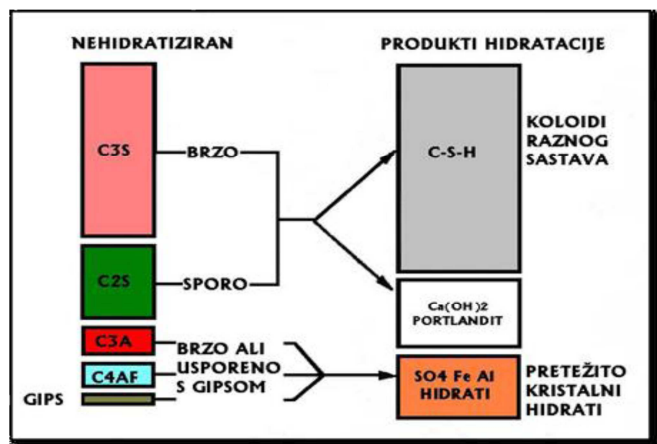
NEHIDRATIZIRAN

PRODUKTI HIDRATACIJE

C3S

BRZO

C-S-H

KOLOIDI RAZNOG SASTAVA

C2S

SPORO

Ca(OH)2 PORTLANDIT

C3A

C4AF

GIPS

BRZO ALI USPORENO S GIPSOM

SO4 Fe Al HIDRATI

PRETEŽITO KRISTALNI HIDRATI